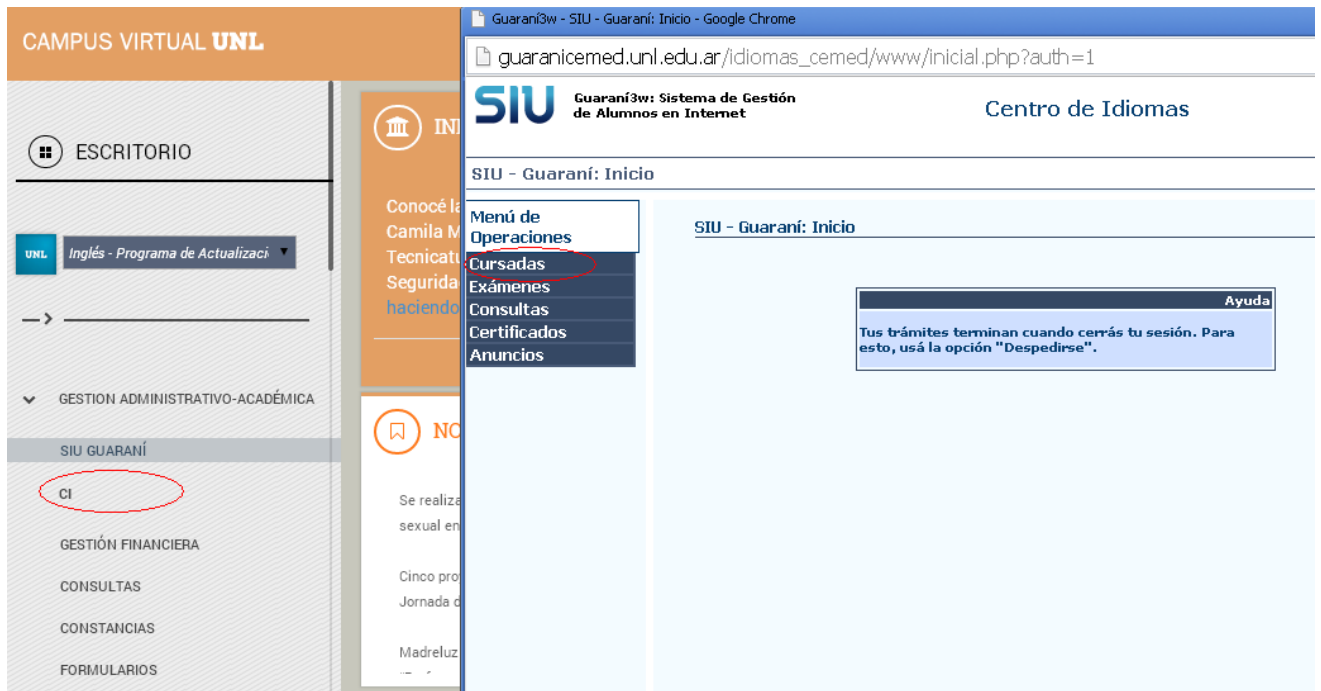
CAMPUS VIRTUAL UNL

ESCRITORIO

UNL Inglés - Programa de Actualizaci

GESTION ADMINISTRATIVO-ACADÉMICA

SIU GUARANÍ

CI

GESTIÓN FINANCIERA

CONSULTAS

CONSTANCIAS

FORMULARIOS

IN

Conocé l
Camila M
Tecnicatu
Segurida
haciendo

NO

Se realiza
sexual en

Cinco pro
Jornada d

Madreluz

Guaraní3w - SIU - Guaraní: Inicio - Google Chrome

guaranicemed.unl.edu.ar/idiomas_cemed/www/inicial.php?auth=1

SIU Guaraní3w: Sistema de Gestión de Alumnos en Internet

Centro de Idiomas

SIU - Guaraní: Inicio

Menú de Operaciones
Cursadas
Exámenes
Consultas
Certificados
Anuncios

SIU - Guaraní: Inicio

Ayuda

Tus trámites terminan cuando cerrás tu sesión. Para esto, usá la opción "Despedirse".